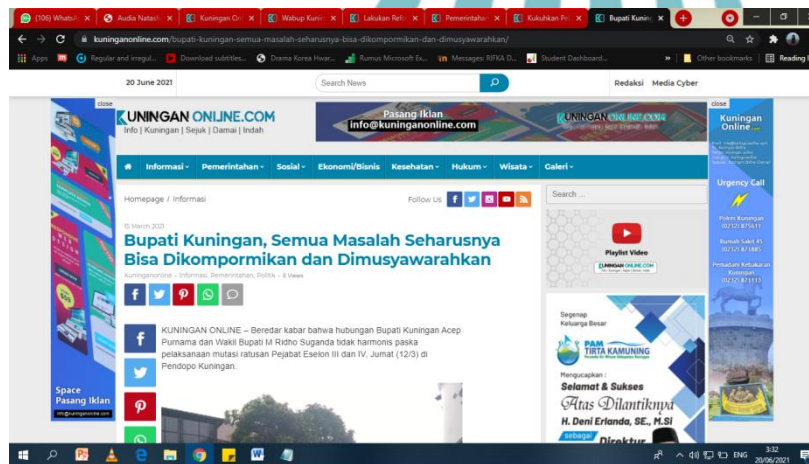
(106) WhatsA | Audia Natash | Kuningan On | Wabup Kunin | Lakukan Refo | Pemerintahan | Kukuhkan Pe | Bupati Kunin

kuninganonline.com/bupati-kuningan-semua-masalah-seharusnya-bisa-dikompromikan-dan-dimusyawarahkan/

Apps | Regular and irregul... | Download subtitles... | Drama Korea Hwar... | Rumus Microsoft Ex... | Messages: RIFKA D... | Student Dashboard... | Other bookmarks | Reading list

20 June 2021

Search News

Redaksi Media Cyber

close

KUNINGAN ONLINE.COM
Info | Kuningan | Sejuk | Damai | Indah

Pasang Iklan
info@kuninganonline.com

KUNINGAN ONLINE.COM

close

Kuningan Online

Informasi | Pemerintahan | Sosial | Ekonomi/Bisnis | Kesehatan | Hukum | Wisata | Galeri

Homepage / Informasi

Follow Us

Search ...

15 March 2021

Bupati Kuningan, Semua Masalah Seharusnya Bisa Dikompromikan dan Dimusyawarahkan

Kuninganonline - Informasi, Pemerintahan, Politik - 6 Views

Playlist Video

KUNINGAN ONLINE – Beredar kabar bahwa hubungan Bupati Kuningan Acep Purnama dan Wakil Bupati M Ridho Suganda tidak harmonis paska pelaksanaan mutasi ratusan Pejabat Eselon III dan IV, Jumat (12/3) di Pendopo Kuningan.

Segenap Keluarga Besar

PAM TIRTA KAMUNING

Mengucapkan :
Selamat & Sukses
Atas Dilantiknya
H. Deni Erlanda, SE., M.Si
sebagai Direktur

Urgency Call

Polres Kuningan (0232) 875611

Rumah Sakit 45 (0232) 871885

Pemadam Kebakaran Kuningan (0232) 871113

Space Pasang Iklan
info@kuninganonline.com

3:32
20/06/2021
ENG